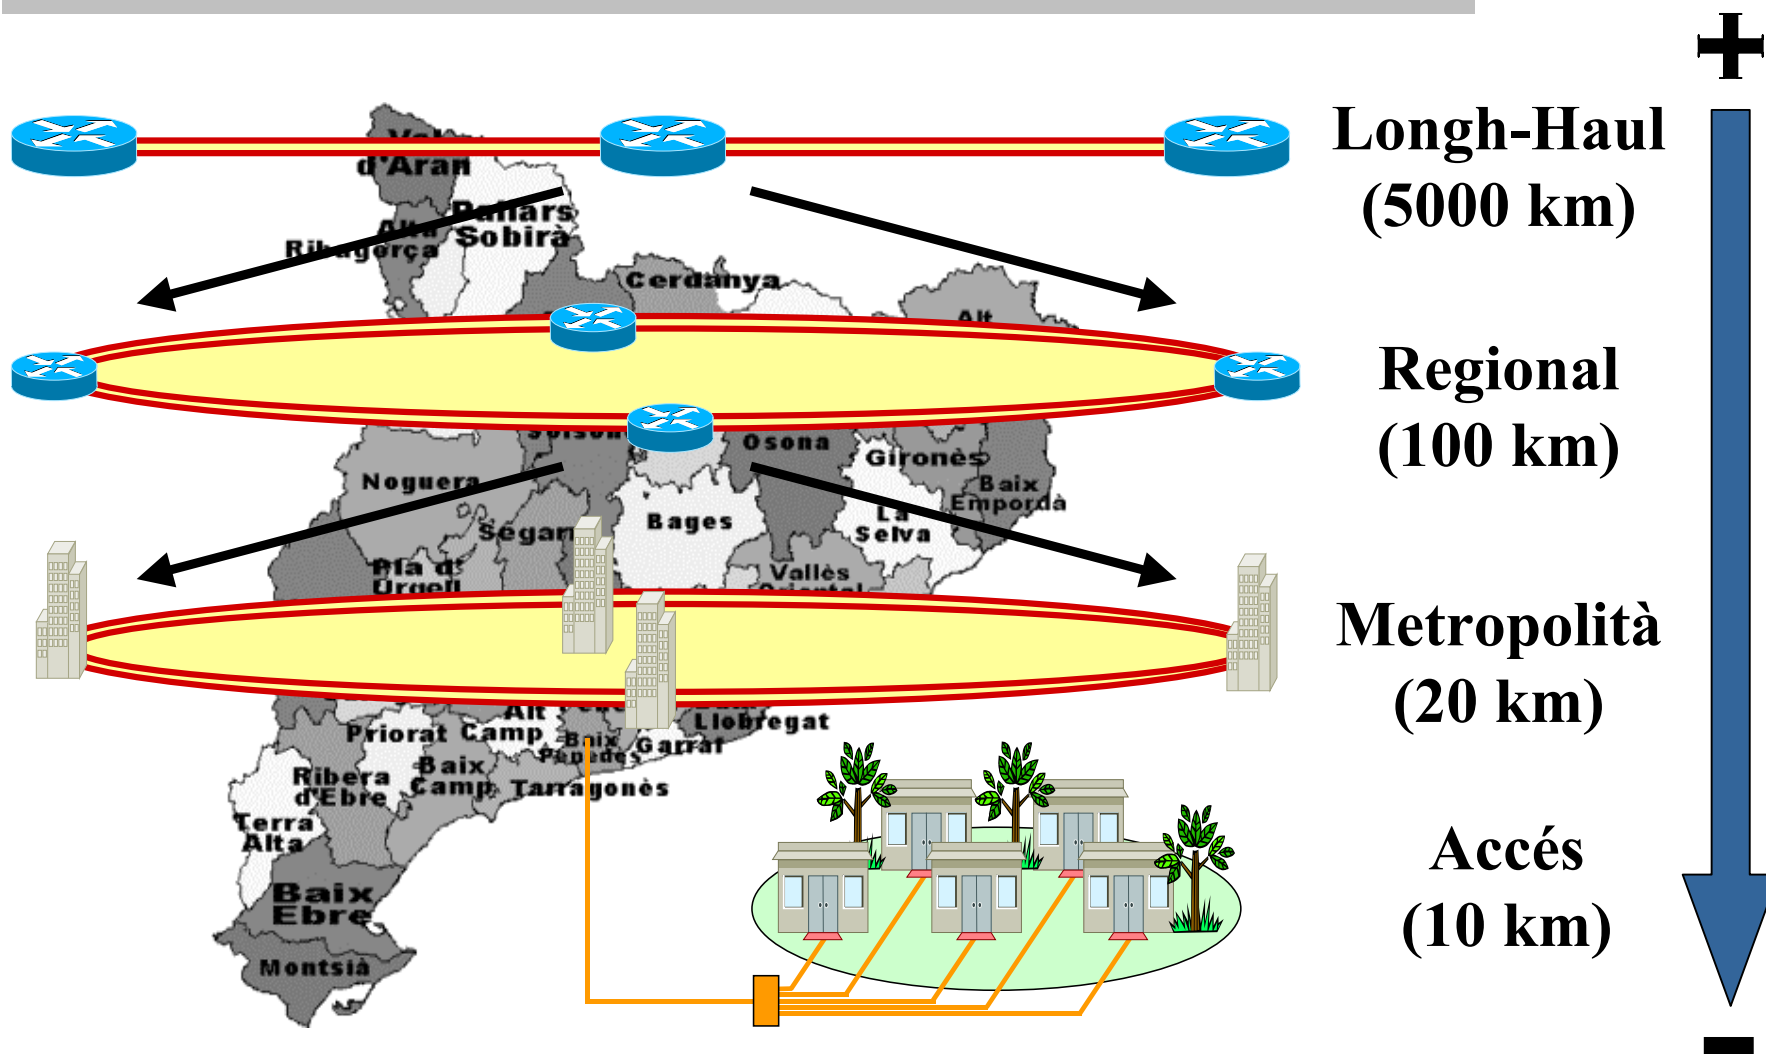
+

Longh-Haul
(5000 km)

Regional
(100 km)

Metropolità
(20 km)

Accés
(10 km)

-

Val d'Aran
Pallars Sobirà
Alta Ribagorça
Cerdanya
Alt
Solsonès
Osona
Gironès
Baix Empordà
Noguera
Segarra
Bages
La Selva
Pla d'Urgell
Vallès Oriental
Alt
Llobregat
Priorat
Camp
Baix Penedès
Garraf
Ribera d'Ebre
Baix Camp
Tarragonès
Terra Alta
Baix Ebre
Montsià